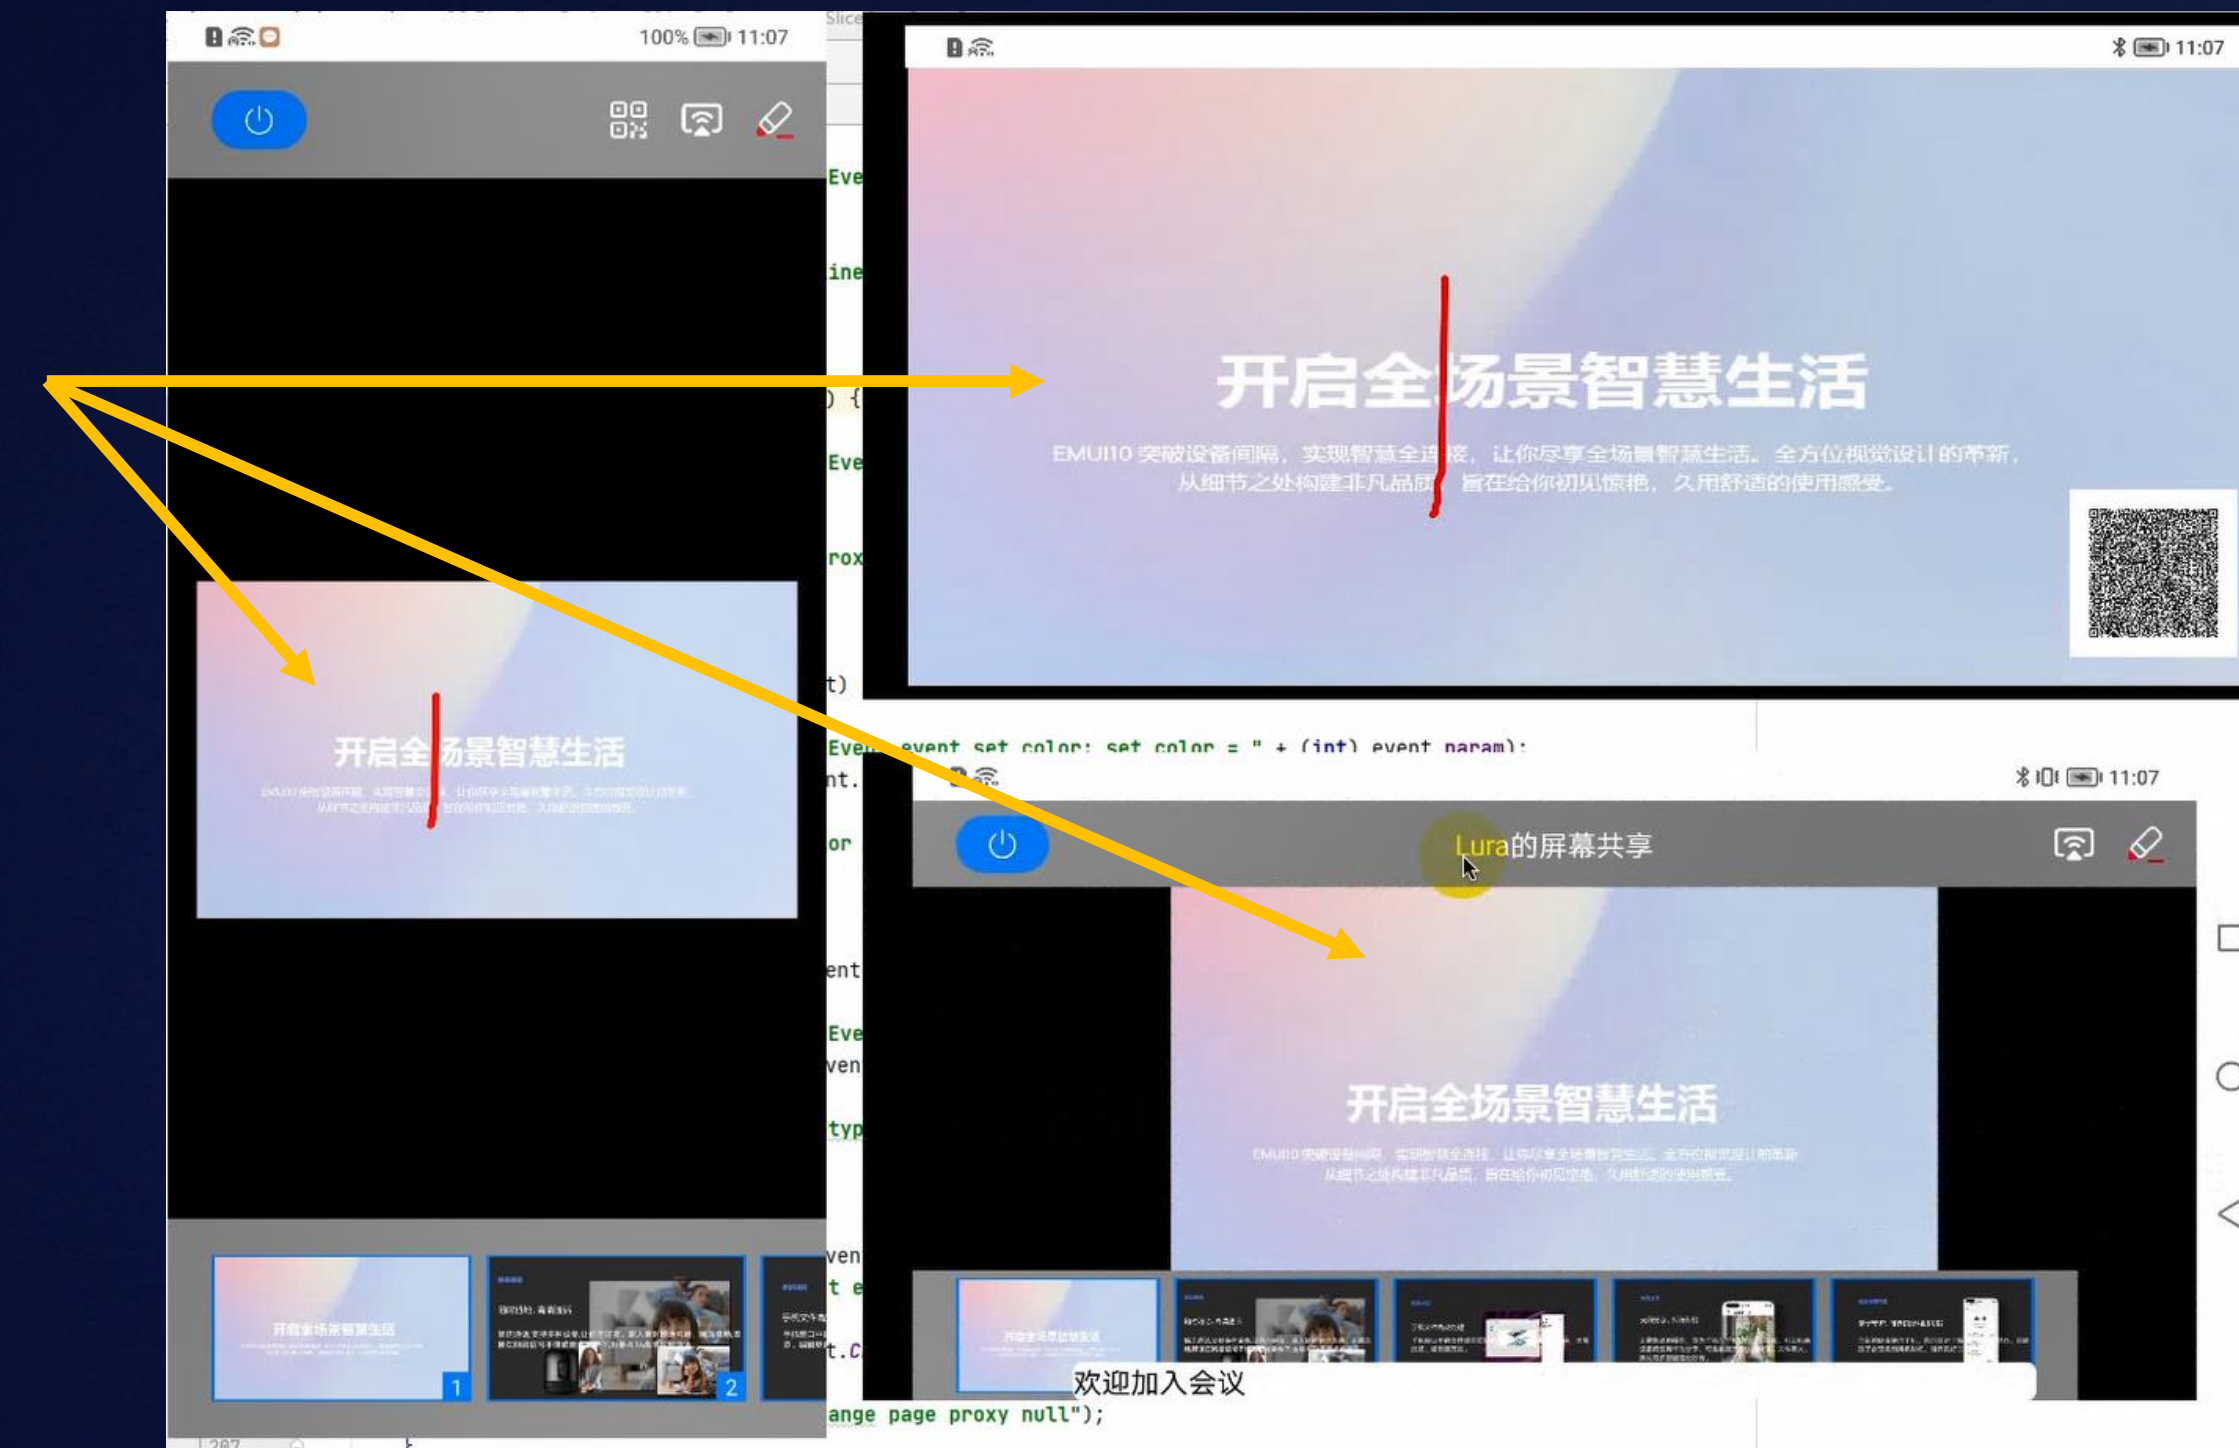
100% 11:07

Slice

Eve

ine

) {

Eve

rox

t)

开启全场景智慧生活

EMUI10 突破设备间隔，实现智慧全连接，让你尽享全场景智慧生活。全方位视觉设计的革新，从细节之处构建非凡品质，旨在给你初见惊艳，久用舒适的使用感受。

11:07

开启全场景智慧生活

EMUI10 突破设备间隔，实现智慧全连接，让你尽享全场景智慧生活。全方位视觉设计的革新，从细节之处构建非凡品质，旨在给你初见惊艳，久用舒适的使用感受。

Eve event set color: set color = " + (int) event param);

nt.

or

11:07

Lura的屏幕共享

ent

Eve

ven

typ

开启全场景智慧生活

EMUI10 突破设备间隔，实现智慧全连接，让你尽享全场景智慧生活。全方位视觉设计的革新，从细节之处构建非凡品质，旨在给你初见惊艳，久用舒适的使用感受。

ven

t e

t.C

开启全场景智慧生活

1

2

欢迎加入会议

ange page proxy null");

207